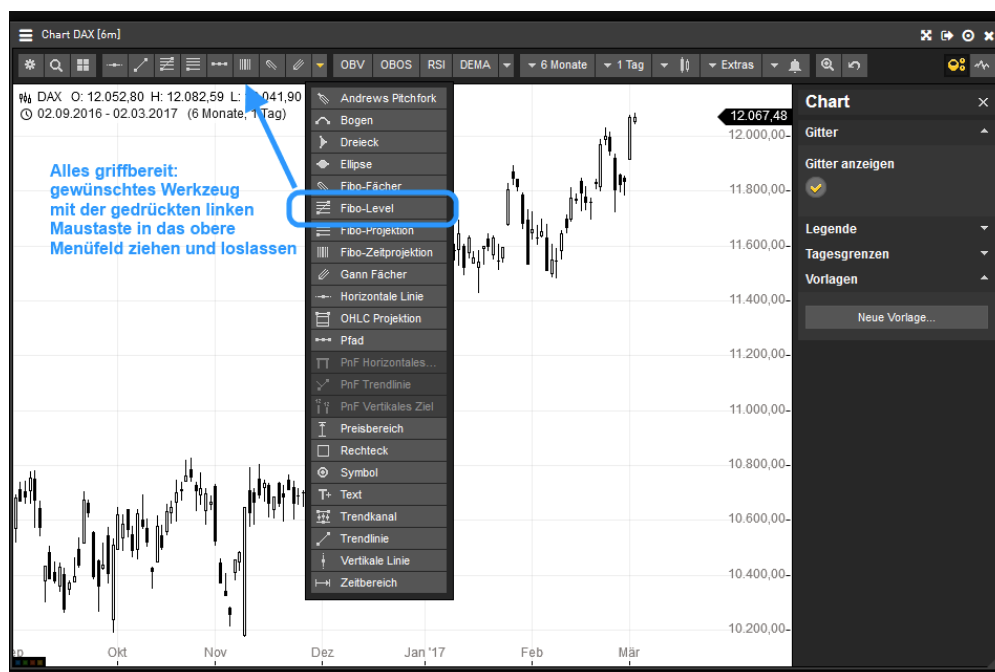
Chart DAX [6m]

OBV OBOS RSI DEMA 6 Monate 1 Tag Extras

DAX O: 12.052,80 H: 12.082,59 L: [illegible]041,90
02.09.2016 - 02.03.2017 (6 Monate, 1 Tag)

Alles griffbereit: gewünschtes Werkzeug mit der gedrückten linken Maustaste in das obere Menüfeld ziehen und loslassen

Andrews Pitchfork
Bogen
Dreieck
Ellipse
Fibo-Fächer
Fibo-Level
Fibo-Projektion
Fibo-Zeitprojektion
Gann Fächer
Horizontale Linie
OHLC Projektion
Pfad
PnF Horizontales...
PnF Trendlinie
PnF Vertikales Ziel
Preisbereich
Rechteck
Symbol
Text
Trendkanal
Trendlinie
Vertikale Linie
Zeitbereich

12.067,48
12.000,00
11.800,00
11.600,00
11.400,00
11.200,00
11.000,00
10.800,00
10.600,00
10.400,00
10.200,00

ep Okt Nov Dez Jan '17 Feb Mär

Chart
Gitter
Gitter anzeigen
Legende
Tagesgrenzen
Vorlagen
Neue Vorlage...